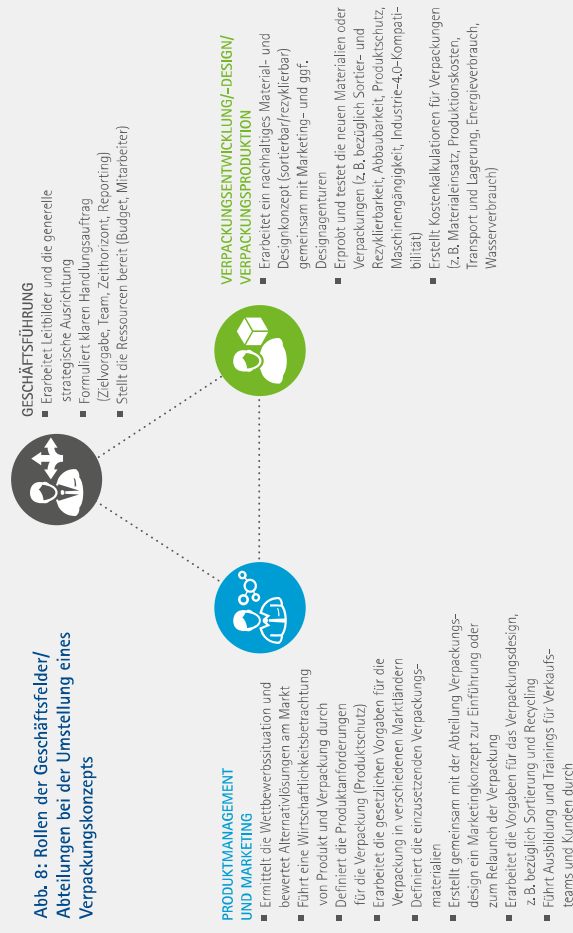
Abb. 8: Rollen der Geschäftsfelder/ Abteilungen bei der Umstellung eines Verpackungskonzepts

PRODUKTMANAGEMENT UND MARKETING
■ Ermittelt die Wettbewerbssituation und bewertet Alternativlösungen am Markt
■ Führt eine Wirtschaftlichkeitsbetrachtung von Produkt und Verpackung durch
■ Definiert die Produktanforderungen für die Verpackung (Produktschutz)
■ Erarbeitet die gesetzlichen Vorgaben für die Verpackung in verschiedenen Marktländern
■ Definiert die einzusetzenden Verpackungsmaterialien
■ Erstellt gemeinsam mit der Abteilung Verpackungsdesign ein Marketingkonzept zur Einführung oder zum Relaunch der Verpackung
■ Erarbeitet die Vorgaben für das Verpackungsdesign, z. B. bezüglich Sortierung und Recycling
■ Führt Ausbildung und Trainings für Verkaufsteams und Kunden durch

GESCHÄFTSFÜHRUNG
■ Erarbeitet Leitbilder und die generelle strategische Ausrichtung
■ Formuliert klaren Handlungsauftrag (Zielvorgabe, Team, Zeithorizont, Reporting)
■ Stellt die Ressourcen bereit (Budget, Mitarbeiter)

VERPACKUNGSENTWICKLUNG/-DESIGN/ VERPACKUNGSPRODUKTION
■ Erarbeitet ein nachhaltiges Material- und Designkonzept (sortierbar/rezyklierbar) gemeinsam mit Marketing- und ggf. Designagenturen
■ Erprobt und testet die neuen Materialien oder Verpackungen (z. B. bezüglich Sortier- und Rezyklierbarkeit, Abbaubarkeit, Produktschutz, Maschinengängigkeit, Industrie-4.0-Kompatibilität)
■ Erstellt Kostenkalkulationen für Verpackungen (z. B. Materialeinsatz, Produktionskosten, Transport und Lagerung, Energieverbrauch, Wasserverbrauch)